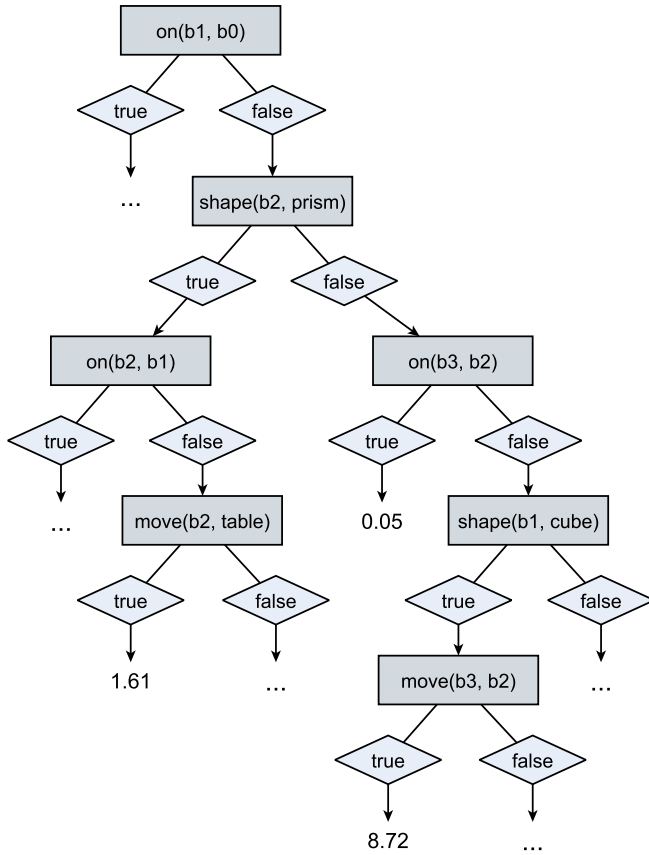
on(b1, b0)

true

false

...

shape(b2, prism)

true

false

on(b2, b1)

on(b3, b2)

true

false

true

false

...

move(b2, table)

0.05

shape(b1, cube)

true

false

true

false

1.61

...

move(b3, b2)

...

true

false

8.72

...